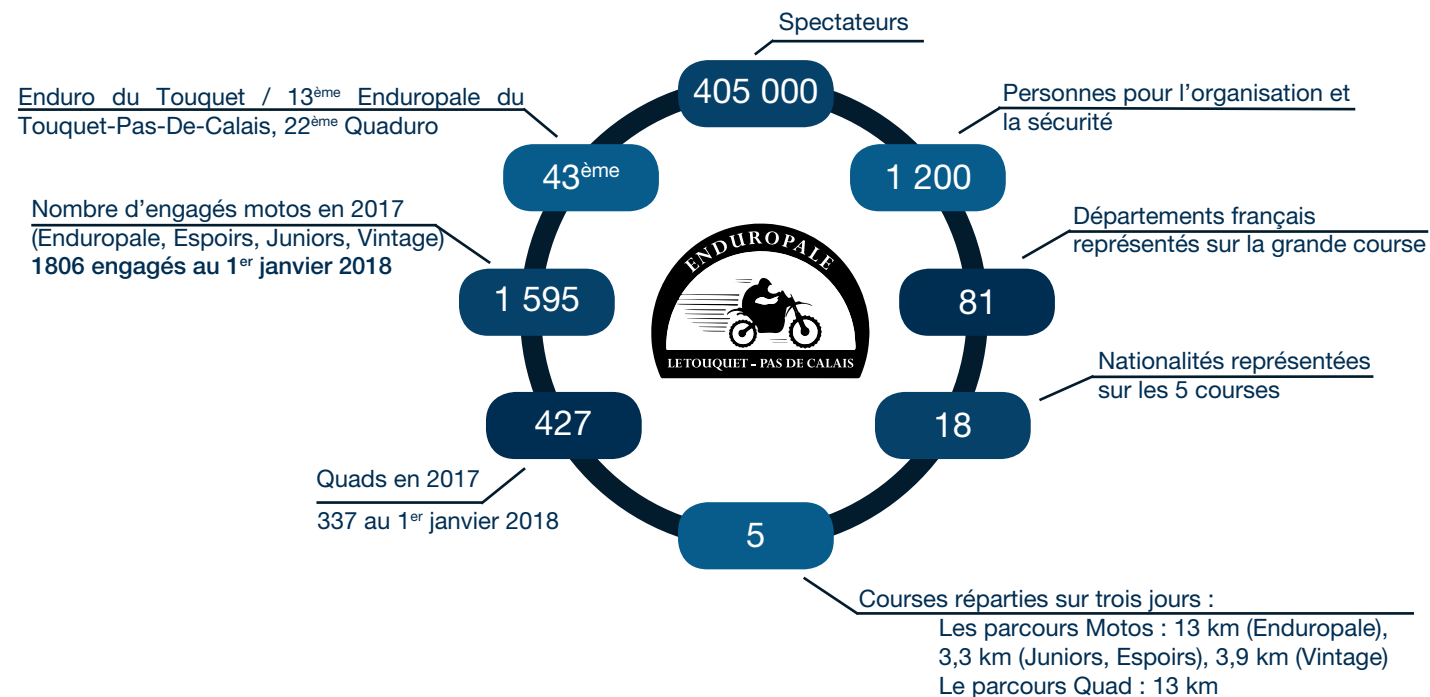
Spectateurs

405 000

Personnes pour l'organisation et la sécurité

1 200

Départements français représentés sur la grande course

81

Nationalités représentées sur les 5 courses

18

5

Courses réparties sur trois jours :
Les parcours Motos : 13 km (Enduropale), 3,3 km (Juniors, Espoirs), 3,9 km (Vintage)
Le parcours Quad : 13 km

427

Quads en 2017

337 au 1$^{er}$ janvier 2018

1 595

Nombre d'engagés motos en 2017 (Enduropale, Espoirs, Juniors, Vintage)
**1806 engagés au 1$^{er}$ janvier 2018**

43$^{ème}$

Enduro du Touquet / 13$^{ème}$ Enduropale du Touquet-Pas-De-Calais, 22$^{ème}$ Quaduro

ENDUROPALE
LETOUQUET - PAS DE CALAIS